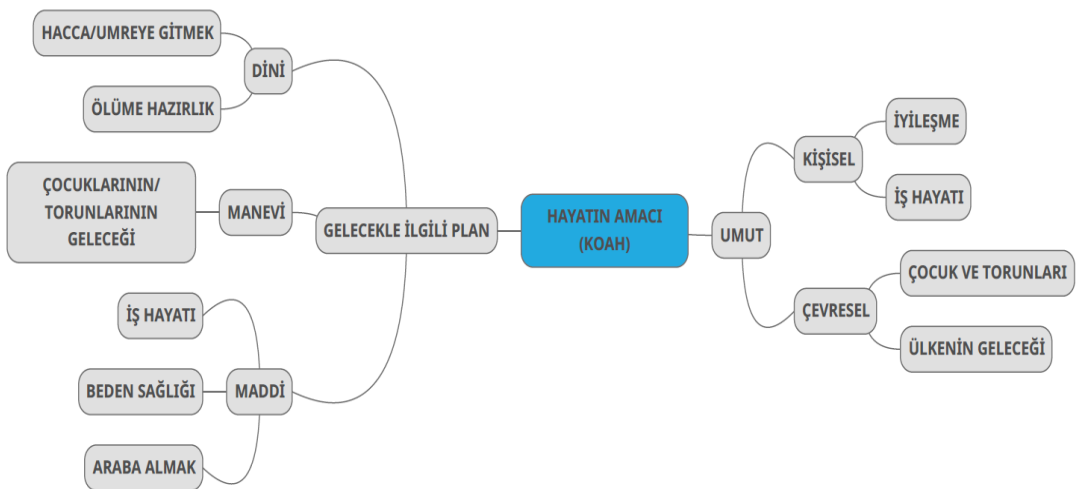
HAYATIN AMACI (KOAH)

GELECEKLE İLGİLİ PLAN

DİNİ

HACCA/UMREYE GİTMEK

ÖLÜME HAZIRLIK

MANEVİ

ÇOCUKLARININ/ TORUNLARININ GELECEĞİ

MADDİ

İŞ HAYATI

BEDEN SAĞLIĞI

ARABA ALMAK

UMUT

KİŞİSEL

İYİLEŞME

İŞ HAYATI

ÇEVRESEL

ÇOCUK VE TORUNLARI

ÜLKENİN GELECEĞİ